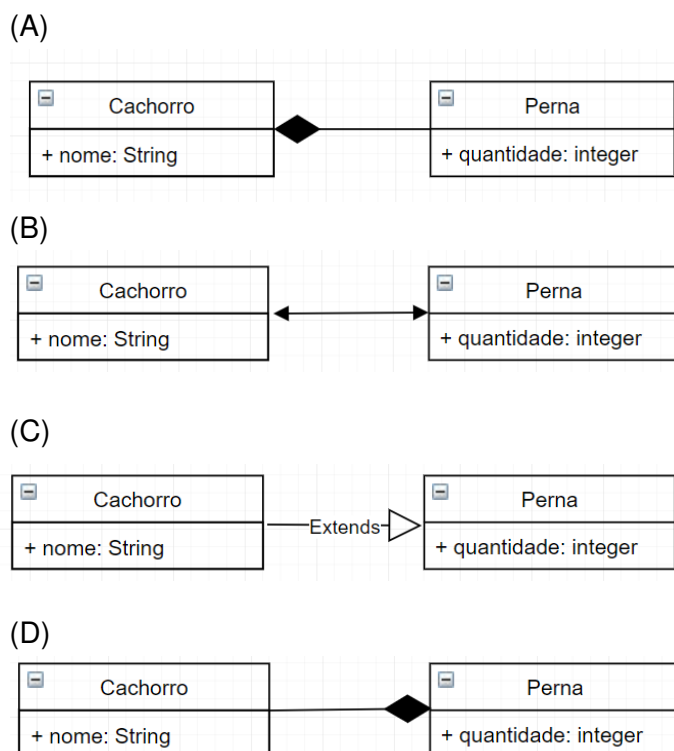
(A)

Cachorro
+ nome: String

Perna
+ quantidade: integer

(B)

Cachorro
+ nome: String

Perna
+ quantidade: integer

(C)

Cachorro
+ nome: String

Extends

Perna
+ quantidade: integer

(D)

Cachorro
+ nome: String

Perna
+ quantidade: integer